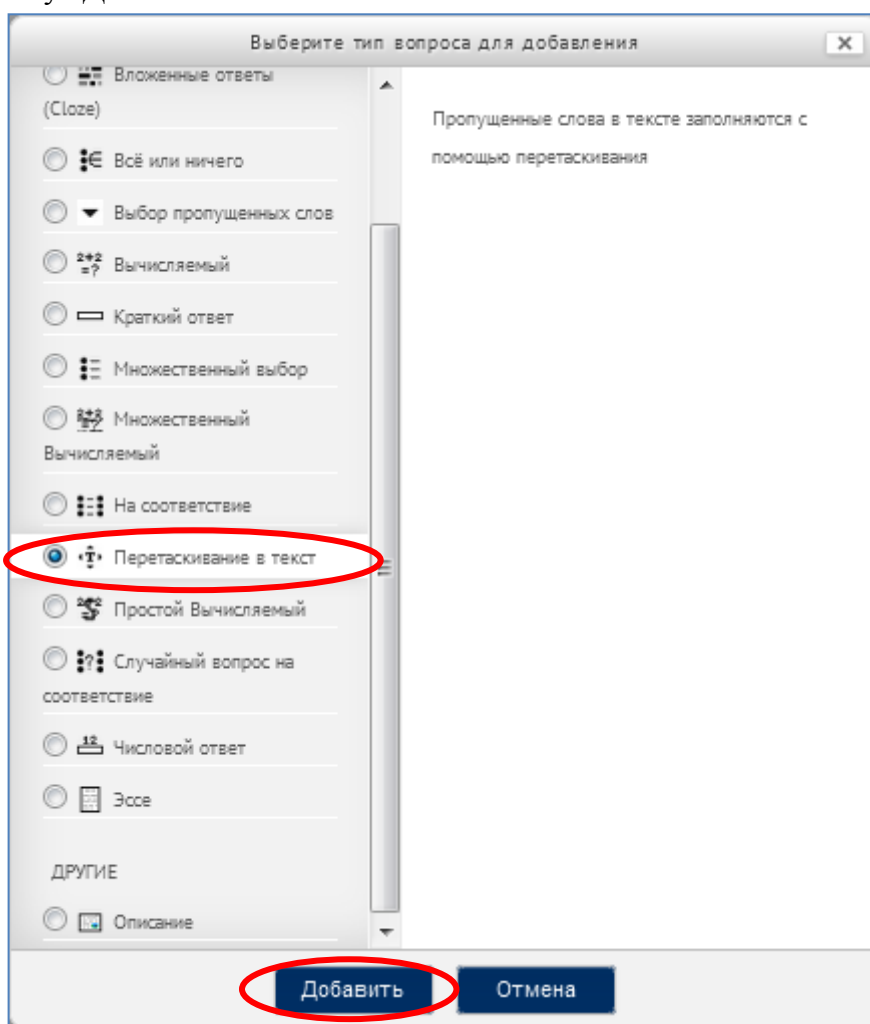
Выберите тип вопроса для добавления

×

Вложенные ответы (Cloze)

Всё или ничего

Выбор пропущенных слов

Вычисляемый

Краткий ответ

Множественный выбор

Множественный Вычисляемый

На соответствие

Перетаскивание в текст

Простой Вычисляемый

Случайный вопрос на соответствие

Числовой ответ

Эссе

ДРУГИЕ

Описание

Пропущенные слова в тексте заполняются с помощью перетаскивания

Добавить

Отмена